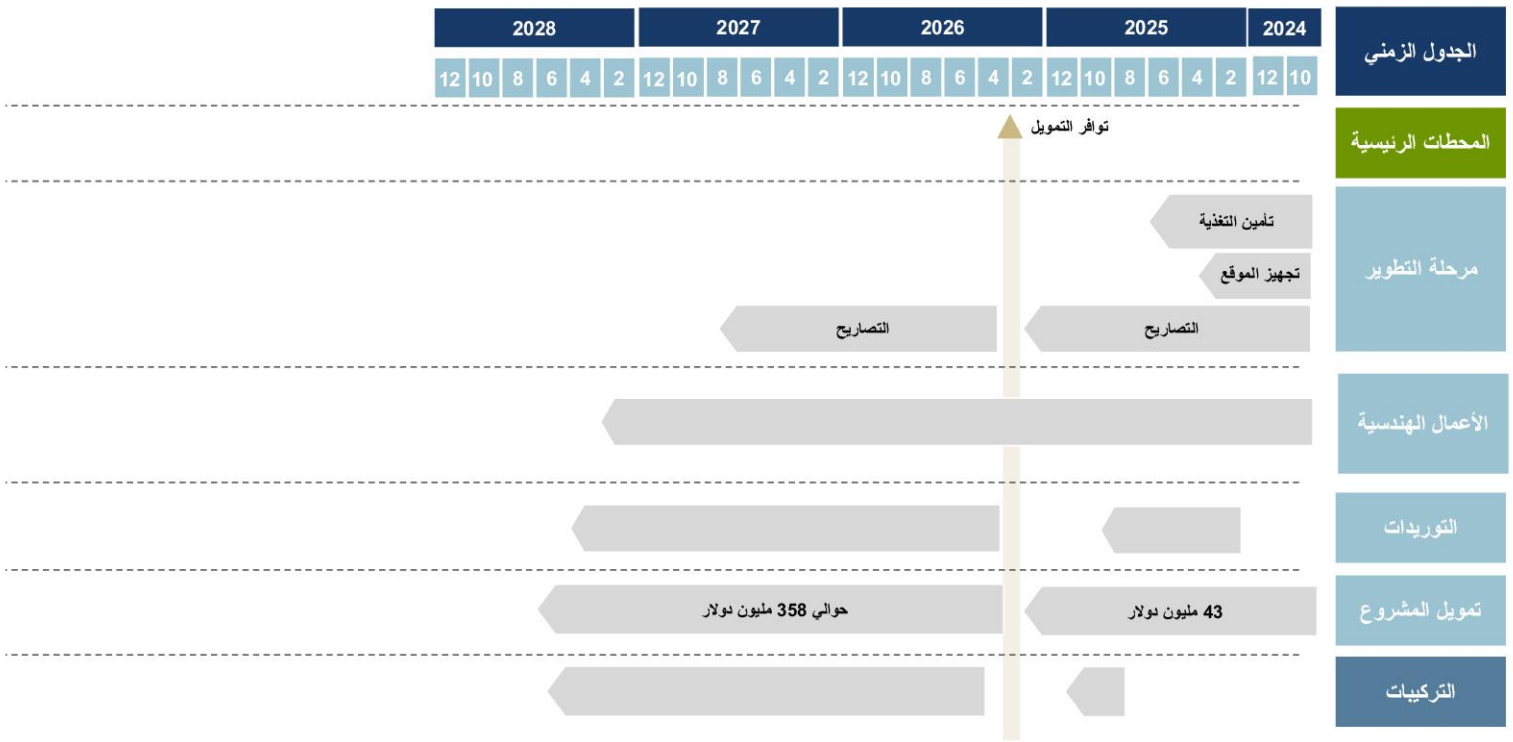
| 2028 | 2027 | 2026 | 2025 | 2024 | الجدول الزمني |
|---|---|---|---|---|---|
| 12 10 8 6 4 2 | 12 10 8 6 4 2 | 12 10 8 6 4 2 | 12 10 8 6 4 2 | 12 10 | |

المحطات الرئيسية
توافر التمويل

مرحلة التطوير
تأمين التغذية
تجهيز الموقع
التصاريح
التصاريح

الأعمال الهندسية

التوريدات

تمويل المشروع
43 مليون دولار
حوالي 358 مليون دولار

التركيبات